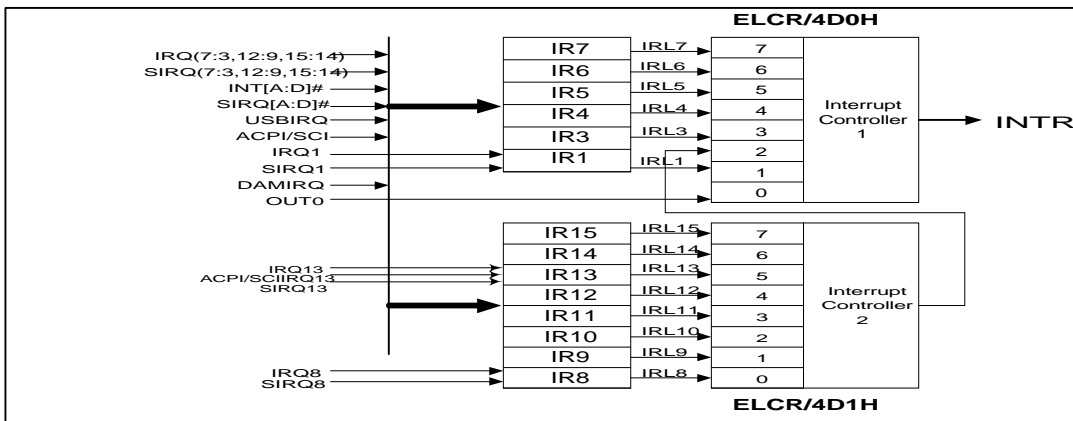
ELCR/4D0H

IRQ(7:3,12:9,15:14)
SIRQ(7:3,12:9,15:14)
INT[A:D]#
SIRQ[A:D]#
USBIRQ
ACPI/SCI
IRQ1
SIRQ1
DAMIRQ
OUT0

IR7
IR6
IR5
IR4
IR3
IR1

IRL7
IRL6
IRL5
IRL4
IRL3
IRL1

7
6
5
4
3
2
1
0

Interrupt Controller 1

INTR

IRQ13
ACPI/SCIIRQ13
SIRQ13

IR15
IR14
IR13
IR12
IR11
IR10
IR9
IR8

IRL15
IRL14
IRL13
IRL12
IRL11
IRL10
IRL9
IRL8

7
6
5
4
3
2
1
0

Interrupt Controller 2

IRQ8
SIRQ8

ELCR/4D1H